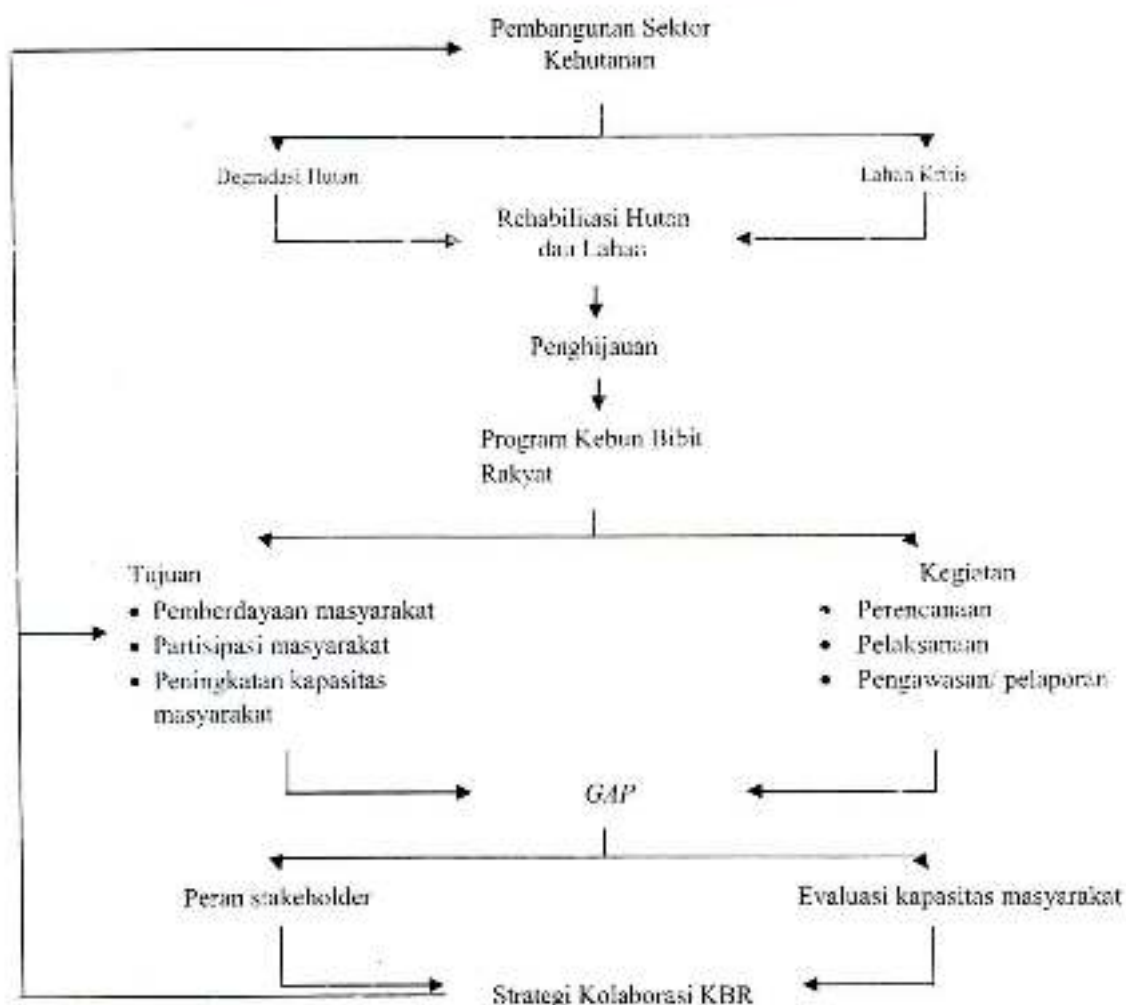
Pembangunan Sektor Kehutanan

Degradasi Hutan

Lahan Kritis

Rehabilitasi Hutan dan Lahan

Penghijauan

Program Kebun Bibit Rakyat

Tujuan
• Pemberdayaan masyarakat
• Partisipasi masyarakat
• Peningkatan kapasitas masyarakat

Kegiatan
• Perencanaan
• Pelaksanaan
• Pengawasan/ pelaporan

*GAP*

Peran stakeholder

Evaluasi kapasitas masyarakat

Strategi Kolaborasi KBR